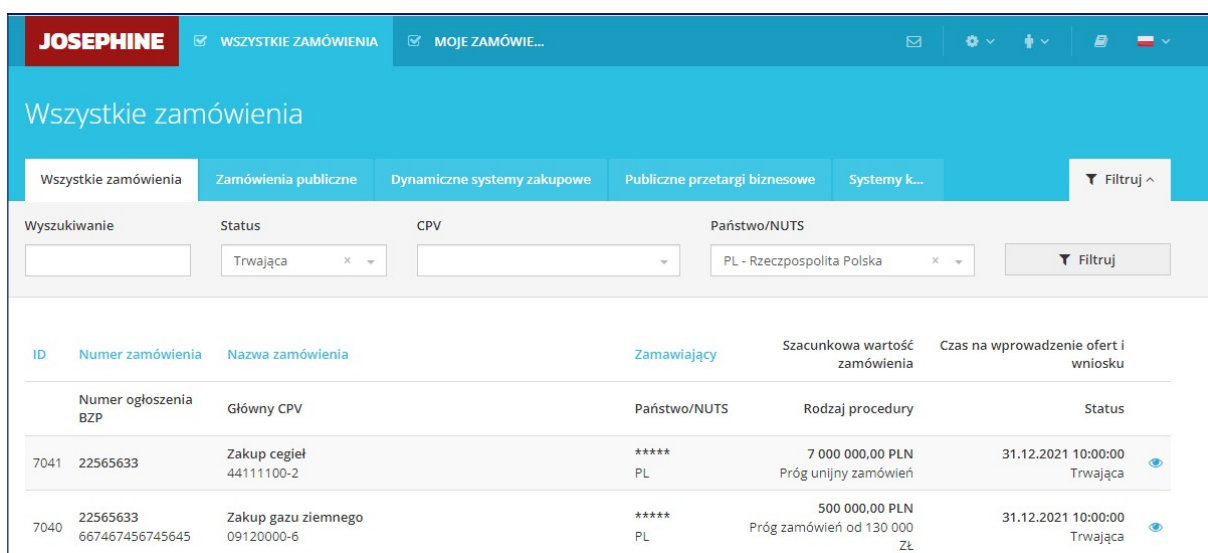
JOSEPHINE WSZYSTKIE ZAMÓWIENIA MOJE ZAMÓWIE...

Wszystkie zamówienia

Wszystkie zamówienia | Zamówienia publiczne | Dynamiczne systemy zakupowe | Publiczne przetargi biznesowe | Systemy k... | Filtruj ^

Wyszukiwanie

Status
Trwająca

CPV

Państwo/NUTS
PL - Rzeczpospolita Polska

Filtruj

| ID | Numer zamówienia | Nazwa zamówienia | Zamawiający | Szacunkowa wartość zamówienia | Czas na wprowadzenie ofert i wniosku | |
|---|---|---|---|---|---|---|
| | Numer ogłoszenia BZP | Główny CPV | Państwo/NUTS | Rodzaj procedury | Status | |
| 7041 | 22565633 | Zakup cegieł 44111100-2 | ***** PL | 7 000 000,00 PLN Próg unijny zamówień | 31.12.2021 10:00:00 Trwająca | |
| 7040 | 22565633 667467456745645 | Zakup gazu ziemnego 09120000-6 | ***** PL | 500 000,00 PLN Próg zamówień od 130 000 Zł | 31.12.2021 10:00:00 Trwająca | |